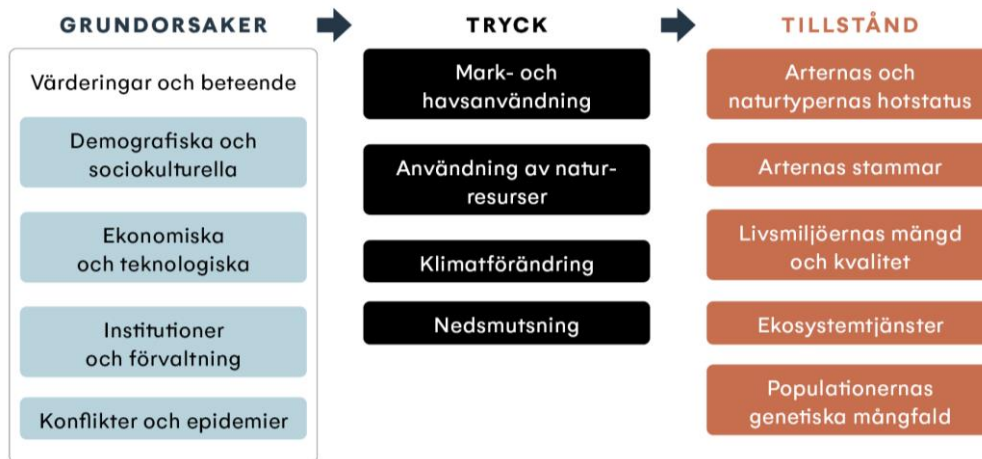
GRUNDORSAKER

Värderingar och beteende

Demografiska och sociokulturella

Ekonomiska och teknologiska

Institutioner och förvaltning

Konflikter och epidemier

TRYCK

Mark- och havsanvändning

Användning av naturresurser

Klimatförändring

Nedsmutsning

TILLSTÅND

Arternas och naturtypernas hotstatus

Arternas stammar

Livsmiljöernas mängd och kvalitet

Ekosystemtjänster

Populationernas genetiska mångfald